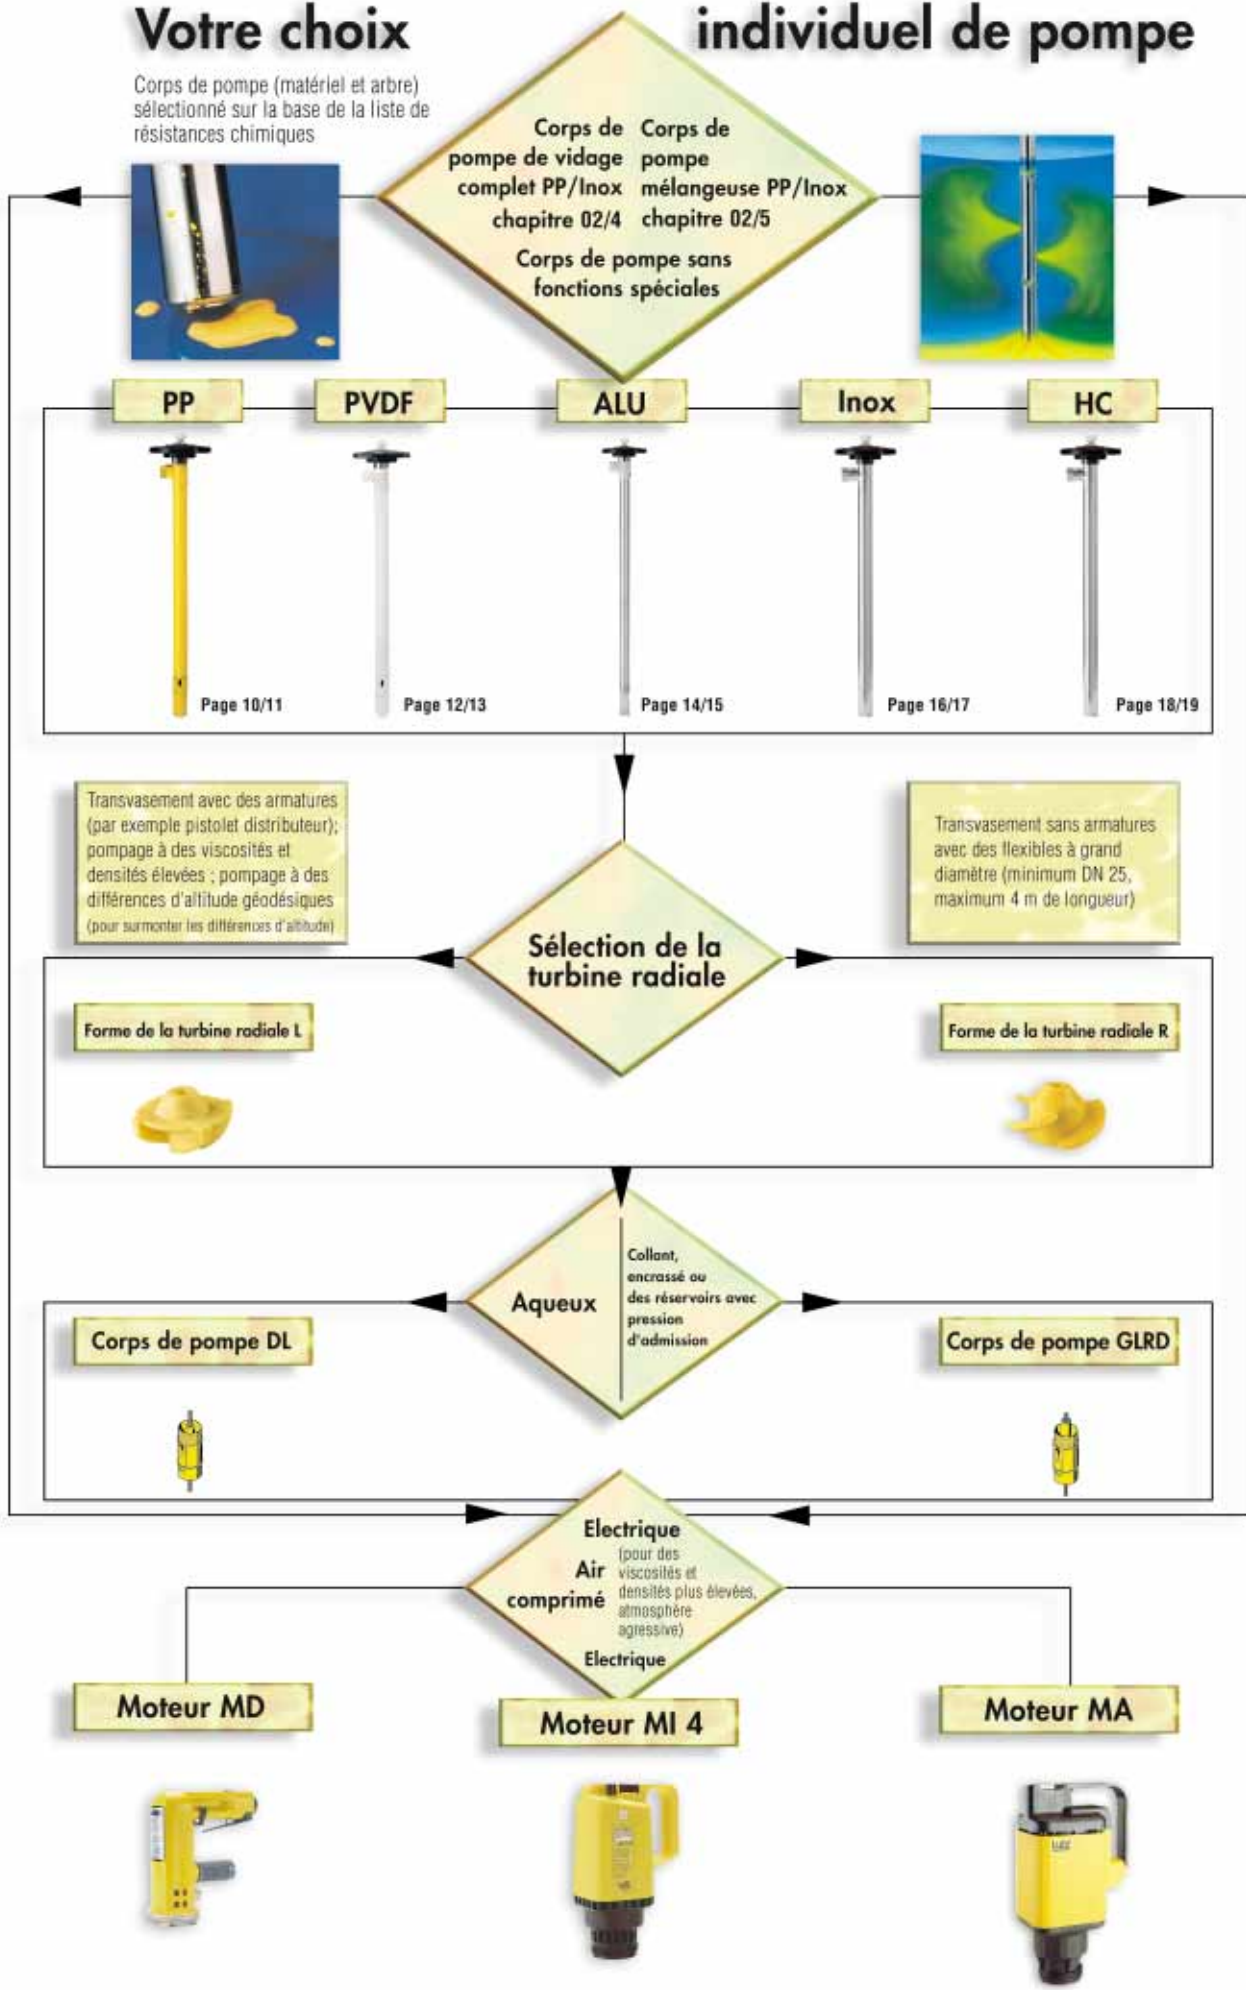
Votre choix individuel de pompe

Corps de pompe (matériel et arbre) sélectionné sur la base de la liste de résistances chimiques

Corps de pompe de vidage complet PP/Inox chapitre 02/4

Corps de pompe mélangeuse PP/Inox chapitre 02/5

Corps de pompe sans fonctions spéciales

PP

PVDF

ALU

Inox

HC

Page 10/11

Page 12/13

Page 14/15

Page 16/17

Page 18/19

Transvasement avec des armatures (par exemple pistolet distributeur); pompage à des viscosités et densités élevées ; pompage à des différences d'altitude géodésiques (pour surmonter les différences d'altitude)

Transvasement sans armatures avec des flexibles à grand diamètre (minimum DN 25, maximum 4 m de longueur)

Sélection de la turbine radiale

Forme de la turbine radiale L

Forme de la turbine radiale R

Aqueux

Collant, encrassé ou des réservoirs avec pression d'admission

Corps de pompe DL

Corps de pompe GLRD

Electrique

Air comprimé

(pour des viscosités et densités plus élevées, atmosphère agressive)

Electrique

Moteur MD

Moteur MI 4

Moteur MA